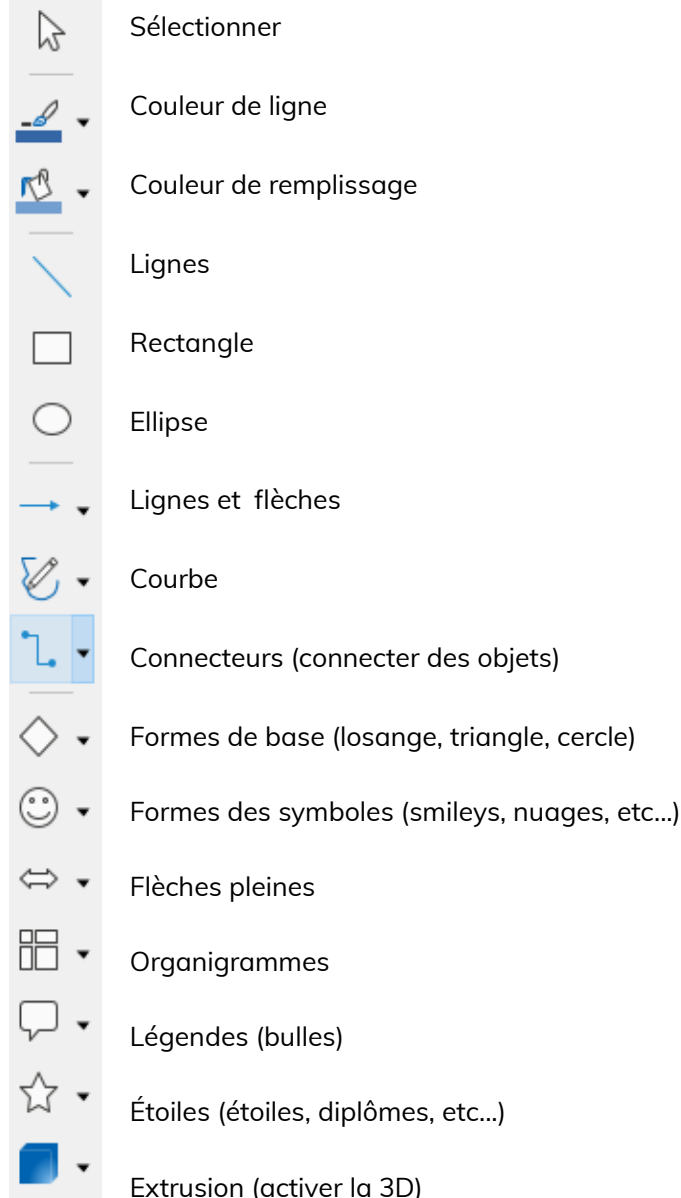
Sélectionner

Couleur de ligne

Couleur de remplissage

Lignes

Rectangle

Ellipse

Lignes et flèches

Courbe

Connecteurs (connecter des objets)

Formes de base (losange, triangle, cercle)

Formes des symboles (smileys, nuages, etc...)

Flèches pleines

Organigrammes

Légendes (bulles)

Étoiles (étoiles, diplômes, etc...)

Extrusion (activer la 3D)